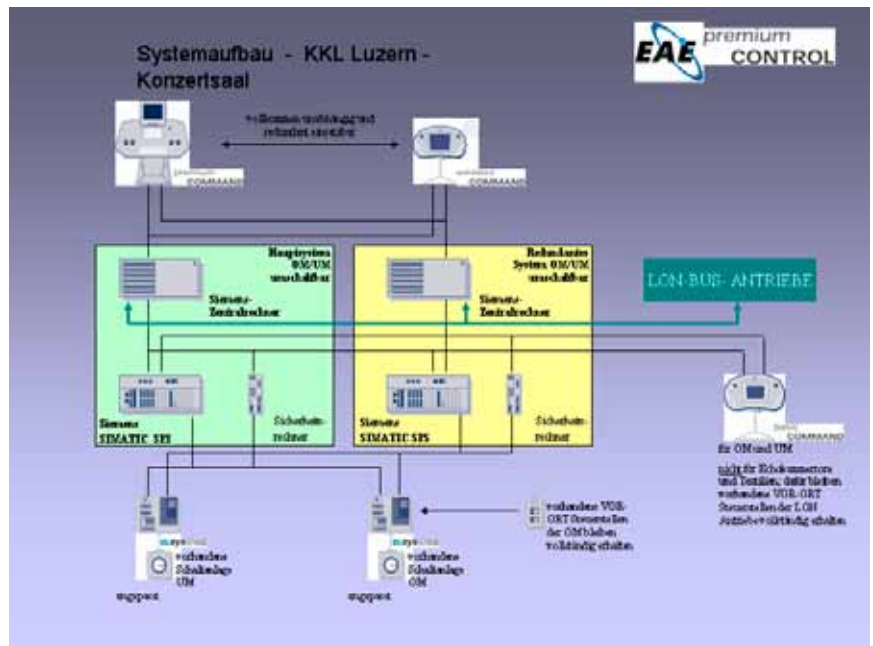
Systemaufbau - KKL Luzern - Konzertsaal

EAE premium CONTROL

vollkommen unabhängig und redundant einsetzbar

premium COMMAND

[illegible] COMMAND

Hauptsystem OM/UM umschaltbar

Siemens-Zentralrechner

Redundantes System OM/UM umschaltbar

Siemens-Zentralrechner

LON-BUS- ANTRIEBE

Siemens SIMATIC SPS

Sicherheitsrechner

Siemens SIMATIC SPS

Sicherheitsrechner

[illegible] COMMAND

für OM und UM

nicht für Echokammertore und Textilien; dafür bleiben vorhandene VOR-ORT Steuerstellen der LON Antriebe vollständig erhalten

vorhandene VOR-ORT Steuerstellen der OM bleiben vollständig erhalten

vorhandene Schaltanlage UM

vorhandene Schaltanlage OM

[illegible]

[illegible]